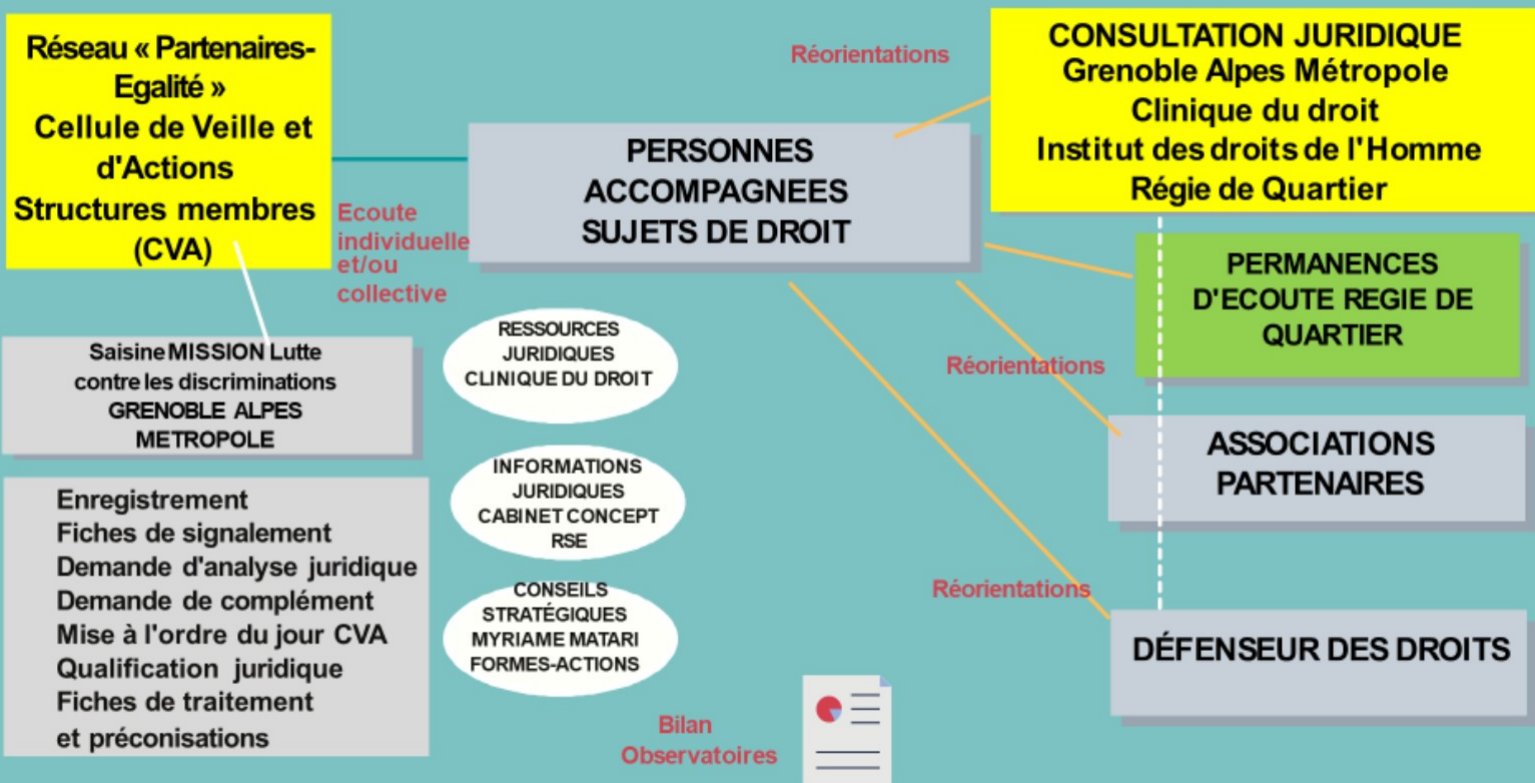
Réseau « Partenaires-Egalité »
Cellule de Veille et d'Actions
Structures membres (CVA)

Réorientations

CONSULTATION JURIDIQUE
Grenoble Alpes Métropole
Clinique du droit
Institut des droits de l'Homme
Régie de Quartier

PERSONNES ACCOMPAGNEES SUJETS DE DROIT

Ecoute individuelle et/ou collective

PERMANENCES D'ECOUTE REGIE DE QUARTIER

Saisine MISSION Lutte contre les discriminations GRENOBLE ALPES METROPOLE

RESSOURCES JURIDIQUES CLINIQUE DU DROIT

Réorientations

ASSOCIATIONS PARTENAIRES

Enregistrement
Fiches de signalement
Demande d'analyse juridique
Demande de complément
Mise à l'ordre du jour CVA
Qualification juridique
Fiches de traitement et préconisations

INFORMATIONS JURIDIQUES CABINET CONCEPT RSE

CONSEILS STRATÉGIQUES MYRIAME MATARI FORMES-ACTIONS

Réorientations

DÉFENSEUR DES DROITS

Bilan
Observatoires